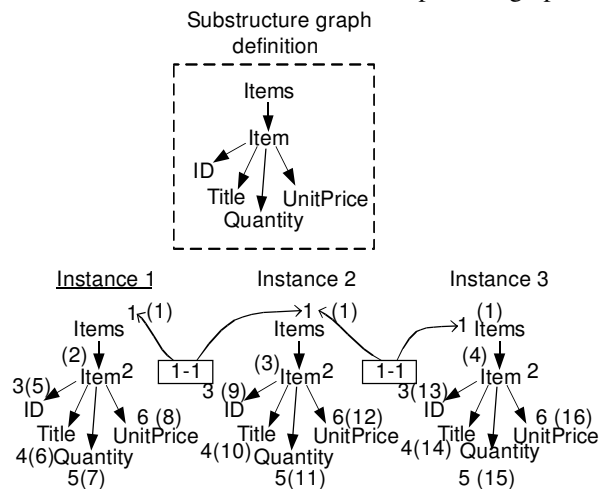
Substructure graph definition

Items
Item
ID
Title
Quantity
UnitPrice

Instance 1
1 (1)
Items
(2)
Item 2
3(5)
ID
Title
4(6) Quantity
5(7)
6 (8)
UnitPrice

1-1

Instance 2
1 (1)
Items
(3)
Item 2
3 (9)
ID
Title
4(10) Quantity
5(11)
6(12)
UnitPrice

1-1

Instance 3
(1)
1 Items
(4)
Item 2
3(13)
ID
Title
4(14) Quantity
5 (15)
6 (16)
UnitPrice